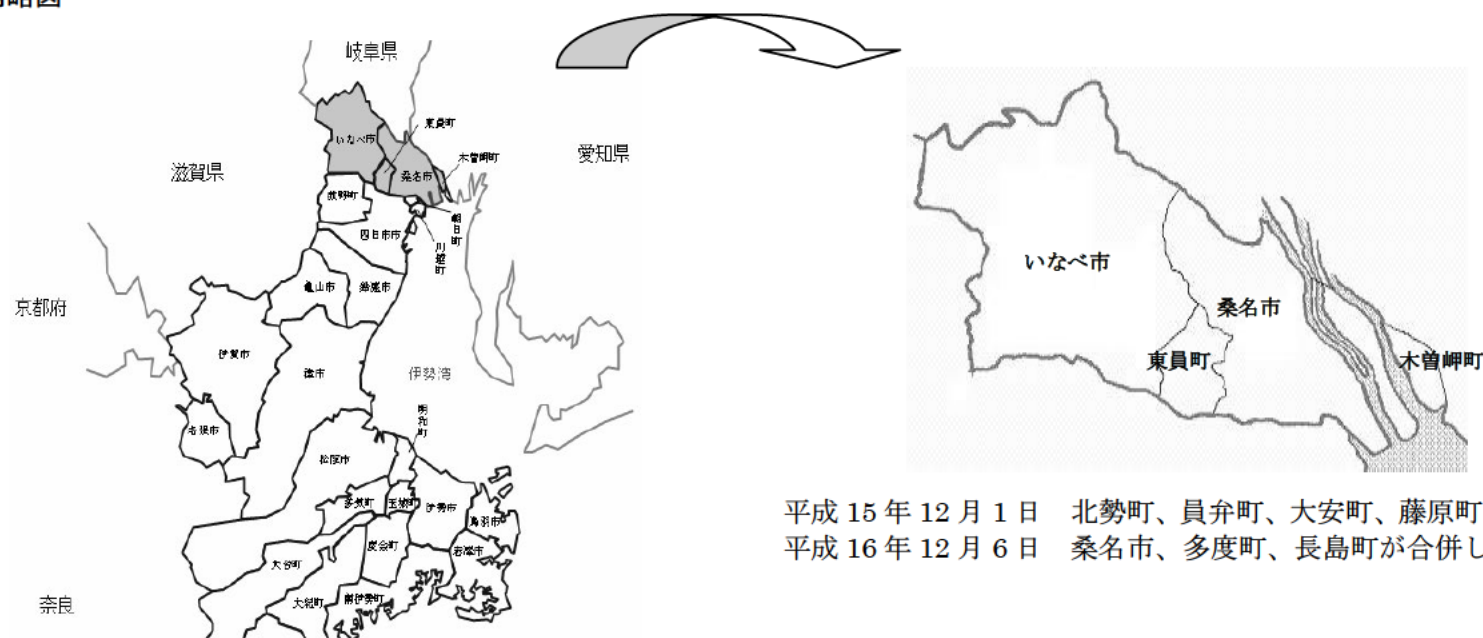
略図

岐阜県

いなべ市

東員町

桑名市

木曽岬町

愛知県

滋賀県

菰野町

朝日町

四日市市

川越町

亀山市

鈴鹿市

京都府

伊賀市

津市

伊勢湾

名張市

明和町

松阪市

多気町

玉城町

伊勢市

鳥羽市

度会町

志摩市

大台町

大紀町

南伊勢町

奈良

いなべ市

桑名市

東員町

木曽岬町

平成 15 年 12 月 1 日　北勢町、員弁町、大安町、藤原町
平成 16 年 12 月 6 日　桑名市、多度町、長島町が合併し